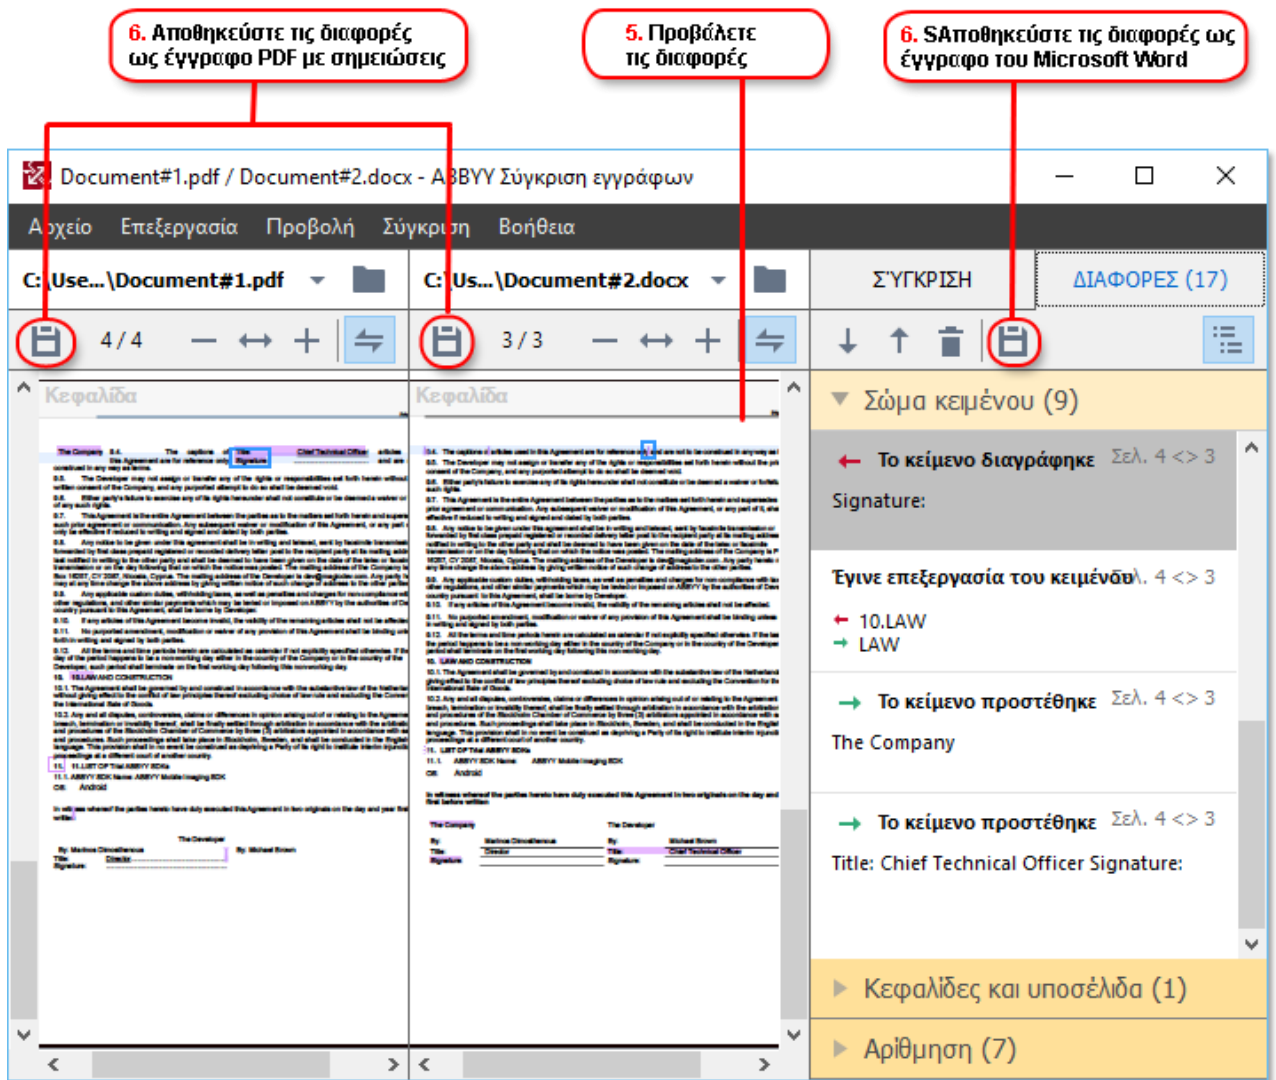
6. Αποθηκεύστε τις διαφορές ως έγγραφο PDF με σημειώσεις

5. Προβάλετε τις διαφορές

6. SΑποθηκεύστε τις διαφορές ως έγγραφο του Microsoft Word

Document#1.pdf / Document#2.docx - ABBYY Σύγκριση εγγράφων

Αρχείο Επεξεργασία Προβολή Σύγκριση Βοήθεια

C:\Use...\Document#1.pdf

C:\Us...\Document#2.docx

ΣΎΓΚΡΙΣΗ

ΔΙΑΦΟΡΕΣ (17)

4 / 4

3 / 3

Κεφαλίδα

Κεφαλίδα

Σώμα κειμένου (9)

Το κείμενο διαγράφηκε Σελ. 4 <> 3

Signature:

Έγινε επεξεργασία του κειμένου Σελ. 4 <> 3

10.LAW

LAW

Το κείμενο προστέθηκε Σελ. 4 <> 3

The Company

Το κείμενο προστέθηκε Σελ. 4 <> 3

Title: Chief Technical Officer Signature:

Κεφαλίδες και υποσέλιδα (1)

Αρίθμηση (7)